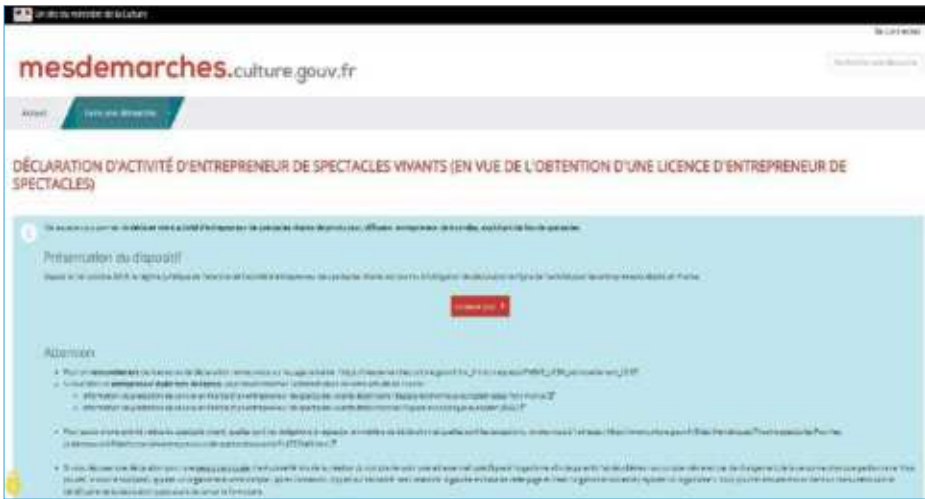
Un site du ministère de la Culture

Se connecter

mesdemarches.culture.gouv.fr

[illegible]

Accueil

Faire une démarche

DÉCLARATION D'ACTIVITÉ D'ENTREPRENEUR DE SPECTACLES VIVANTS (EN VUE DE L'OBTENTION D'UNE LICENCE D'ENTREPRENEUR DE SPECTACLES)

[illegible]

Présentation du dispositif

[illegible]

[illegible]

Attention

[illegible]